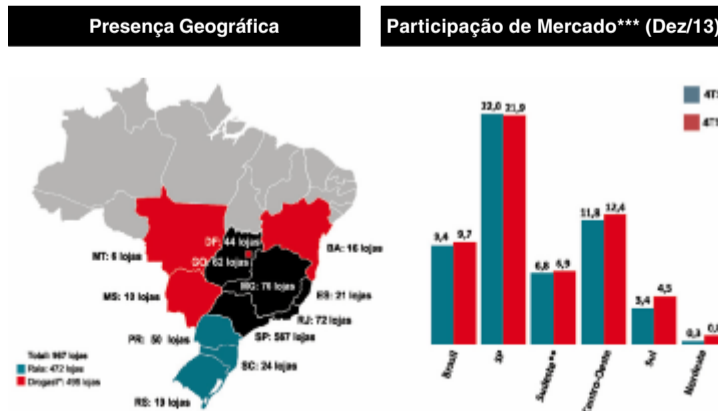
Presença Geográfica

Participação de Mercado*** (Dez/13)

MT: 6 lojas
DF: 44 lojas
GO: 62 lojas
BA: 16 lojas
MS: 13 lojas
MG: 76 lojas
ES: 21 lojas
RJ: 72 lojas
PR: 50 lojas
SP: 567 lojas
SC: 24 lojas
RS: 19 lojas

Total: 967 lojas
Raia: 472 lojas
Drogasil*: 495 lojas

4T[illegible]
4T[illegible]

9,4 9,7
22,0 21,9
6,6 6,9
11,8 12,4
3,4 4,5
0,3 0,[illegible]

Brasil
SP
Sudeste**
Centro-Oeste
Sul
Nordeste